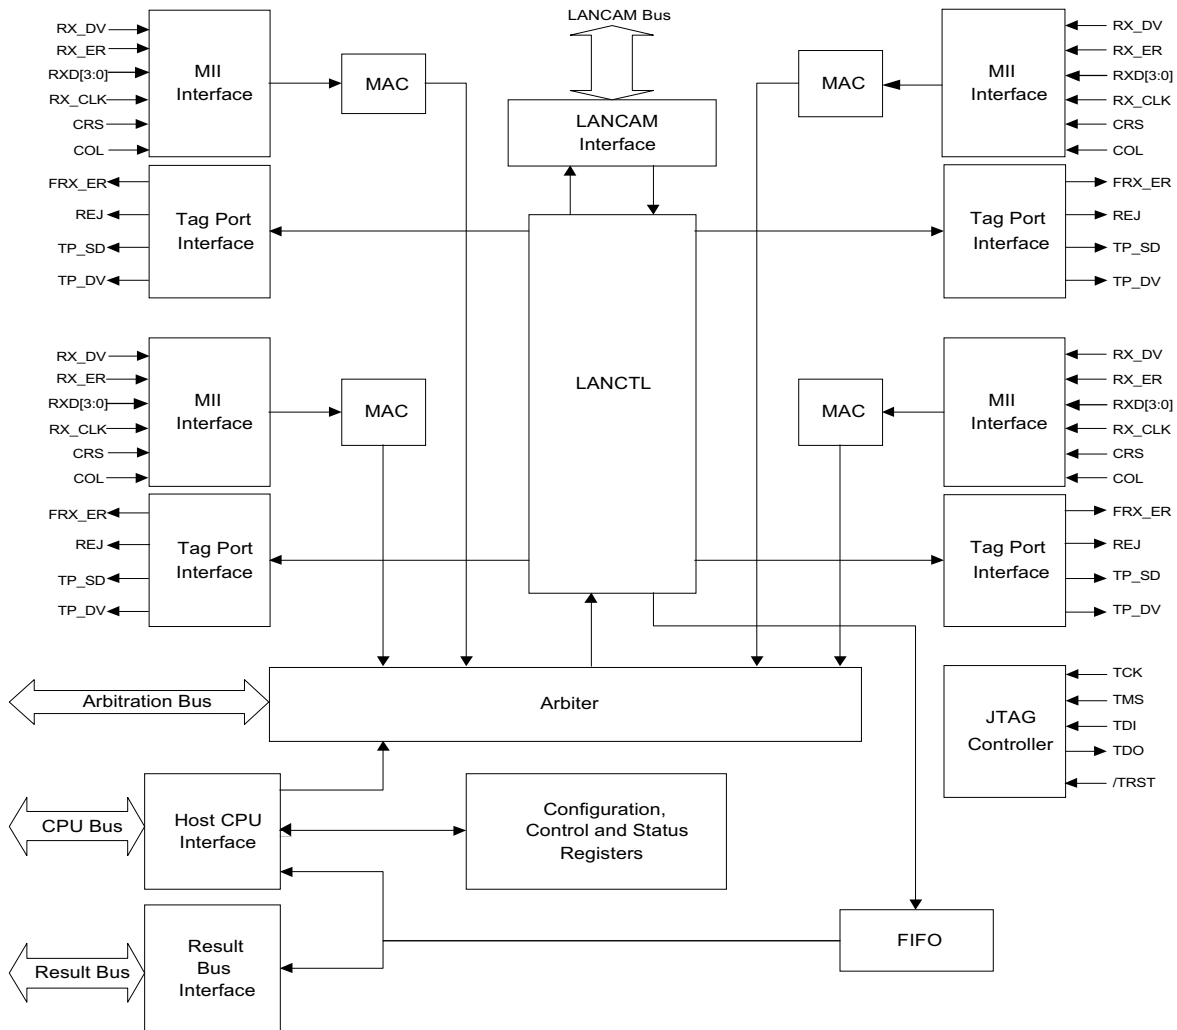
RX_DV
RX_ER
RXD[3:0]
RX_CLK
CRS
COL
MII Interface
MAC
LANCAM Bus
LANCAM Interface
MAC
MII Interface
RX_DV
RX_ER
RXD[3:0]
RX_CLK
CRS
COL

FRX_ER
REJ
TP_SD
TP_DV
Tag Port Interface
Tag Port Interface
FRX_ER
REJ
TP_SD
TP_DV

RX_DV
RX_ER
RXD[3:0]
RX_CLK
CRS
COL
MII Interface
MAC
LANCTL
MAC
MII Interface
RX_DV
RX_ER
RXD[3:0]
RX_CLK
CRS
COL

FRX_ER
REJ
TP_SD
TP_DV
Tag Port Interface
Tag Port Interface
FRX_ER
REJ
TP_SD
TP_DV

Arbitration Bus
Arbiter
JTAG Controller
TCK
TMS
TDI
TDO
/TRST

CPU Bus
Host CPU Interface
Configuration, Control and Status Registers

Result Bus
Result Bus Interface
FIFO